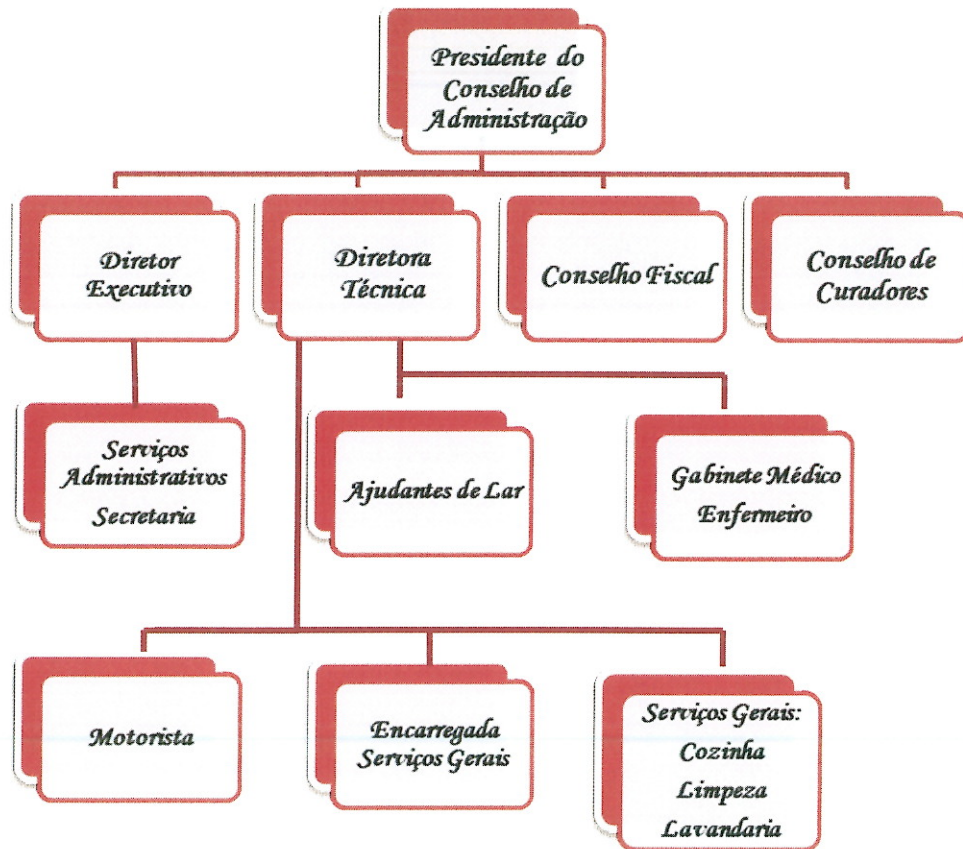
Presidente do Conselho de Administração

Diretor Executivo

Diretora Técnica

Conselho Fiscal

Conselho de Curadores

Serviços Administrativos Secretaria

Ajudantes de Lar

Gabinete Médico Enfermeiro

Motorista

Encarregada Serviços Gerais

Serviços Gerais:
Cozinha
Limpeza
Lavandaria